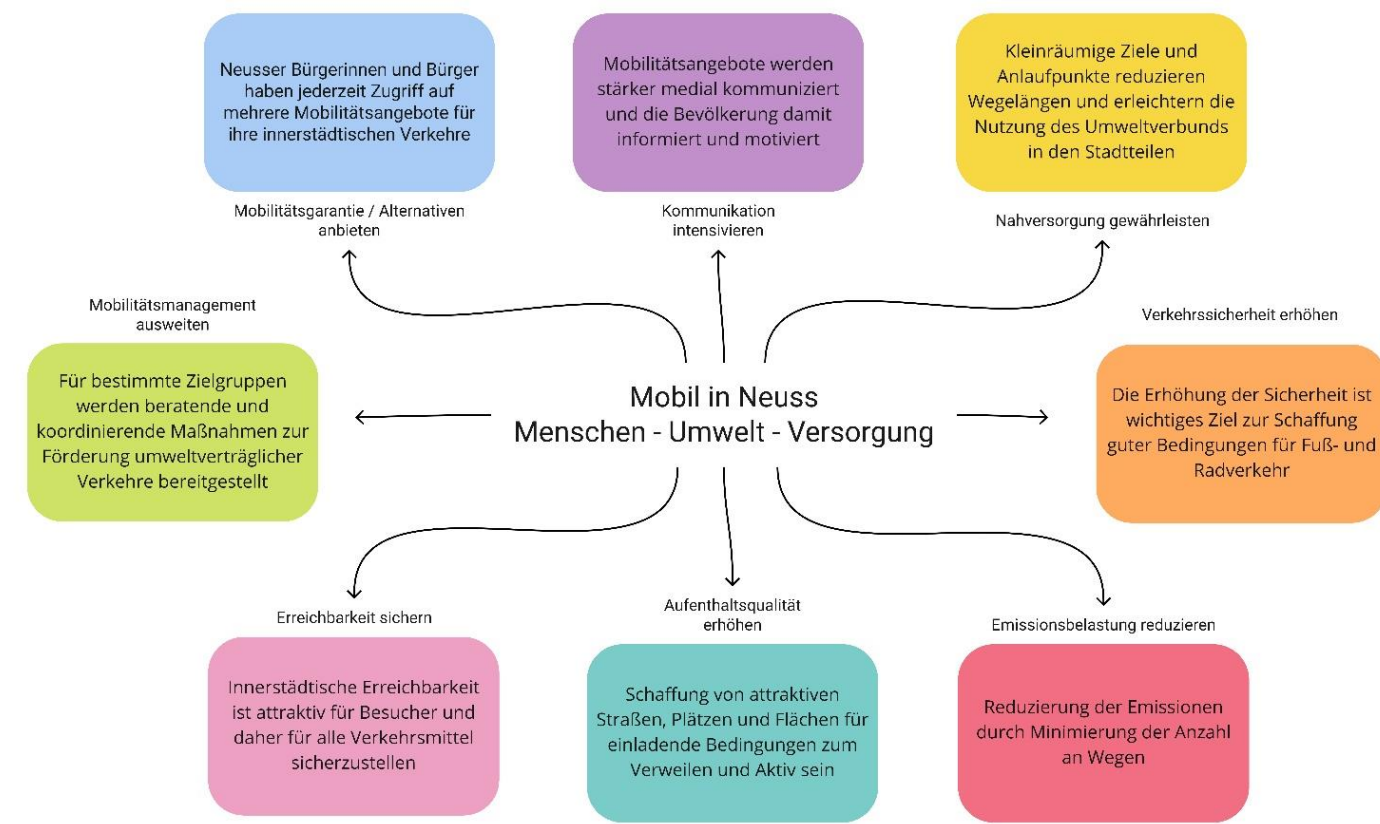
Neusser Bürgerinnen und Bürger haben jederzeit Zugriff auf mehrere Mobilitätsangebote für ihre innerstädtischen Verkehre

Mobilitätsgarantie / Alternativen anbieten

Mobilitätsangebote werden stärker medial kommuniziert und die Bevölkerung damit informiert und motiviert

Kommunikation intensivieren

Kleinräumige Ziele und Anlaufpunkte reduzieren Wegelängen und erleichtern die Nutzung des Umweltverbunds in den Stadtteilen

Nahversorgung gewährleisten

Mobilitätsmanagement ausweiten

Für bestimmte Zielgruppen werden beratende und koordinierende Maßnahmen zur Förderung umweltverträglicher Verkehre bereitgestellt

Mobil in Neuss
Menschen - Umwelt - Versorgung

Verkehrssicherheit erhöhen

Die Erhöhung der Sicherheit ist wichtiges Ziel zur Schaffung guter Bedingungen für Fuß- und Radverkehr

Erreichbarkeit sichern

Innerstädtische Erreichbarkeit ist attraktiv für Besucher und daher für alle Verkehrsmittel sicherzustellen

Aufenthaltsqualität erhöhen

Schaffung von attraktiven Straßen, Plätzen und Flächen für einladende Bedingungen zum Verweilen und Aktiv sein

Emissionsbelastung reduzieren

Reduzierung der Emissionen durch Minimierung der Anzahl an Wegen